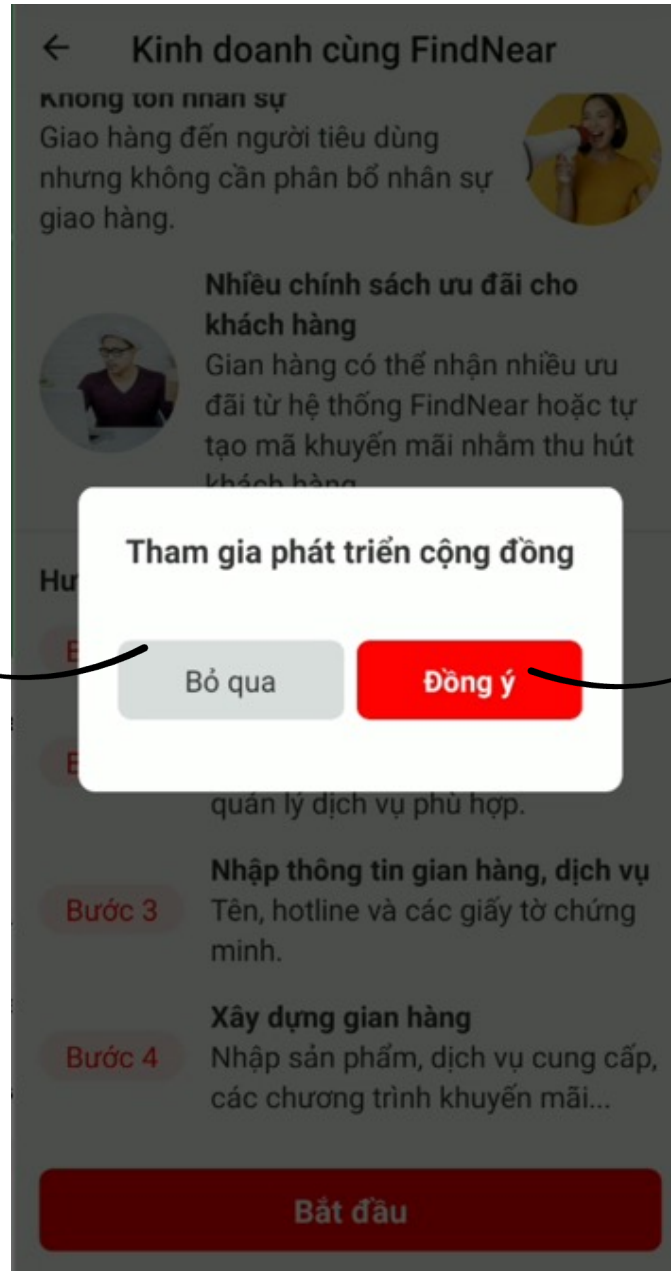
←
Kinh doanh cùng FindNear

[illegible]
Giao hàng đến người tiêu dùng nhưng không cần phân bổ nhân sự giao hàng.

Nhiều chính sách ưu đãi cho khách hàng
Gian hàng có thể nhận nhiều ưu đãi từ hệ thống FindNear hoặc tự tạo mã khuyến mãi nhằm thu hút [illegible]

Hư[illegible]

Tham gia phát triển cộng đồng

Bỏ qua
Đồng ý

quản lý dịch vụ phù hợp.

Bước 3
Nhập thông tin gian hàng, dịch vụ
Tên, hotline và các giấy tờ chứng minh.

Bước 4
Xây dựng gian hàng
Nhập sản phẩm, dịch vụ cung cấp, các chương trình khuyến mãi...

Bắt đầu